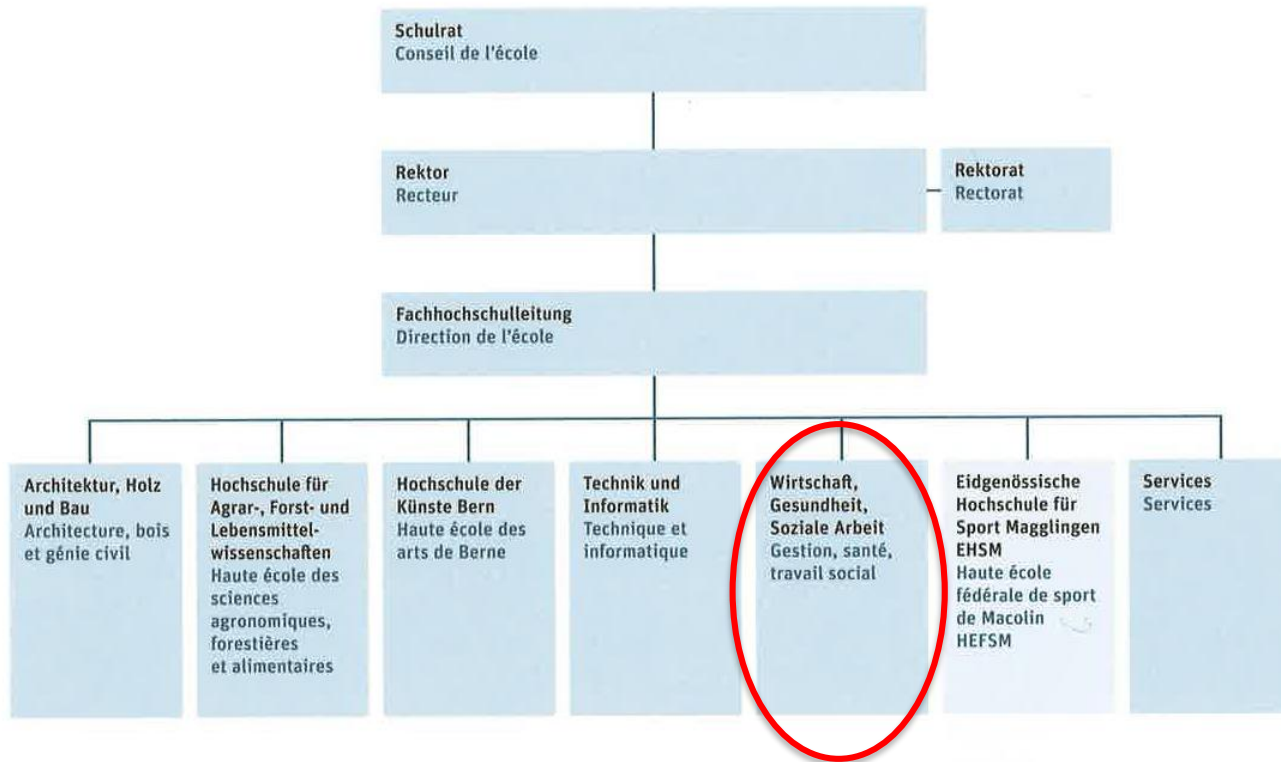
Schulrat
Conseil de l'école

Rektor
Recteur

Rektorat
Rectorat

Fachhochschulleitung
Direction de l'école

Architektur, Holz und Bau
Architecture, bois et génie civil

Hochschule für Agrar-, Forst- und Lebensmittelwissenschaften
Haute école des sciences agronomiques, forestières et alimentaires

Hochschule der Künste Bern
Haute école des arts de Berne

Technik und Informatik
Technique et informatique

Wirtschaft, Gesundheit, Soziale Arbeit
Gestion, santé, travail social

Eidgenössische Hochschule für Sport Magglingen EHSM
Haute école fédérale de sport de Macolin HEFSM

Services
Services